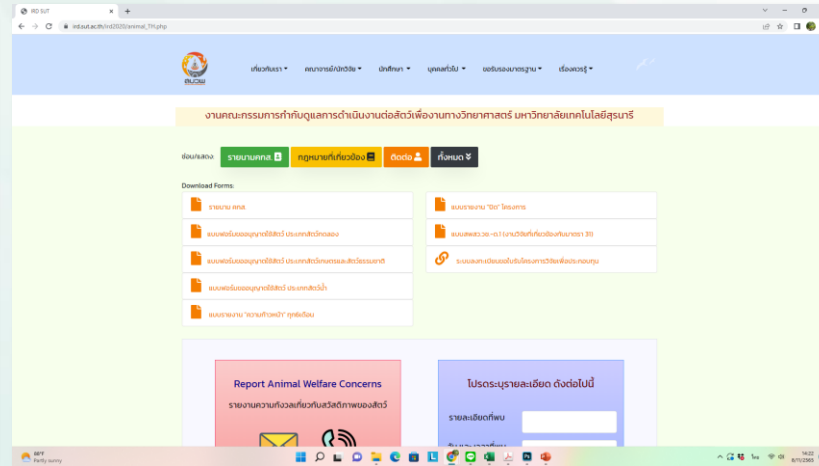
IRD SUT

ird.sut.ac.th/ird2020/animal_TH.php

สบวพ

เกี่ยวกับเรา ▾ คณาจารย์/นักวิจัย ▾ นักศึกษา ▾ บุคคลทั่วไป ▾ ขอรับรองมาตรฐาน ▾ เรื่องควรรู้ ▾

งานคณะกรรมการกำกับดูแลการดำเนินงานต่อสัตว์เพื่องานทางวิทยาศาสตร์ มหาวิทยาลัยเทคโนโลยีสุรนารี

ซ่อน/แสดง รายงานคกส. กฎหมายที่เกี่ยวข้อง ติดต่อ ทั้งหมด

Download Forms:

รายงาน คกส

แบบฟอร์มขออนุญาตใช้สัตว์ ประเภทสัตว์ทดลอง

แบบฟอร์มขออนุญาตใช้สัตว์ ประเภทสัตว์เกษตรและสัตว์ธรรมชาติ

แบบฟอร์มขออนุญาตใช้สัตว์ ประเภทสัตว์น้ำ

แบบรายงาน "ความก้าวหน้า" ทุกรอบเดือน

แบบรายงาน "ปิด" โครงการ

แบบสสจ.วว-ด.1 งานวิจัยที่เกี่ยวข้องกับมาตรา 30

ระบบลงทะเบียนขอรับรองการวิจัยที่ขอรับทุน

Report Animal Welfare Concerns

รายงานความกังวลเกี่ยวกับสวัสดิภาพของสัตว์

โปรดระบุรายละเอียด ดังต่อไปนี้

รายละเอียดที่พบ

89°F
Partly sunny

14:22
8/11/2565